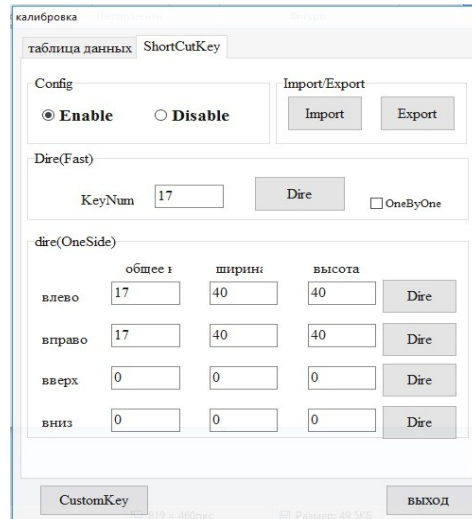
калибровка

таблица данных ShortCutKey

Config
◉ Enable ○ Disable

Import/Export
Import Export

Dire(Fast)
KeyNum 17 Dire ☐ OneByOne

dire(OneSide)

| | общее к | ширина | высота | |
|---|---|---|---|---|
| влево | 17 | 40 | 40 | Dire |
| вправо | 17 | 40 | 40 | Dire |
| вверх | 0 | 0 | 0 | Dire |
| вниз | 0 | 0 | 0 | Dire |

CustomKey выход